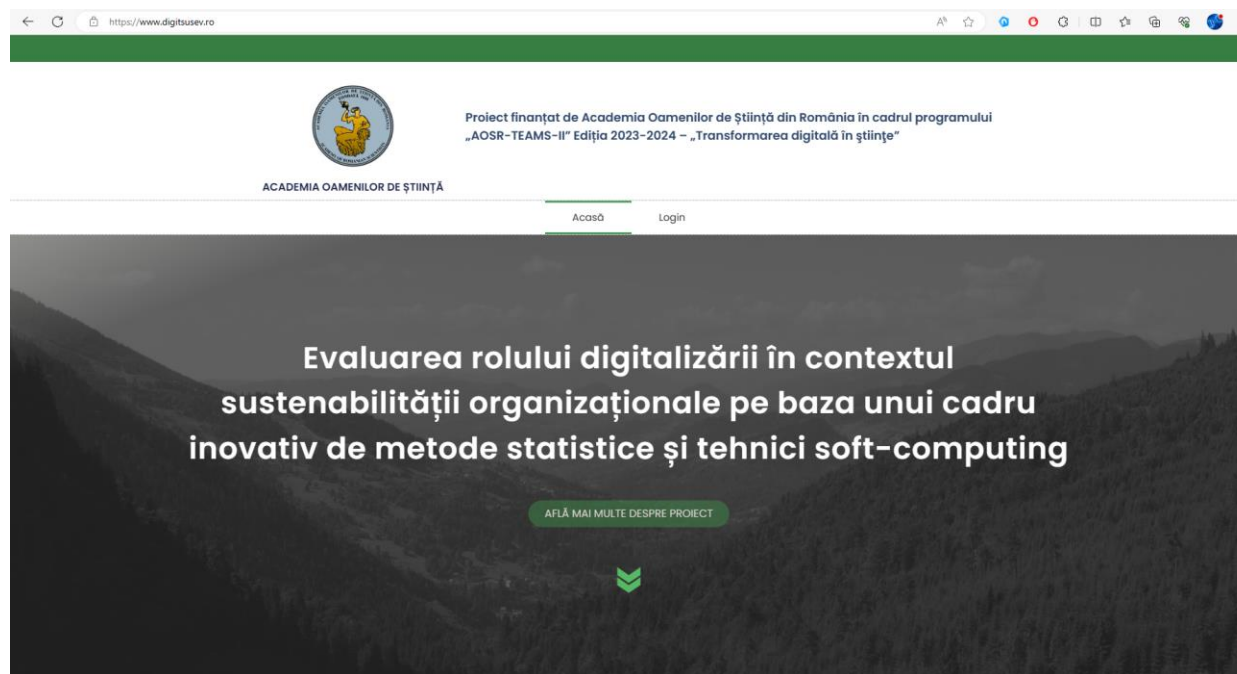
https://www.digitsusev.ro

ACADEMIA OAMENILOR DE ȘTIINȚĂ

Proiect finanțat de Academia Oamenilor de Știință din România în cadrul programului „AOSR-TEAMS-II" Ediția 2023-2024 – „Transformarea digitală în științe"

Acasă Login

Evaluarea rolului digitalizării în contextul sustenabilității organizaționale pe baza unui cadru inovativ de metode statistice și tehnici soft-computing

AFLĂ MAI MULTE DESPRE PROIECT